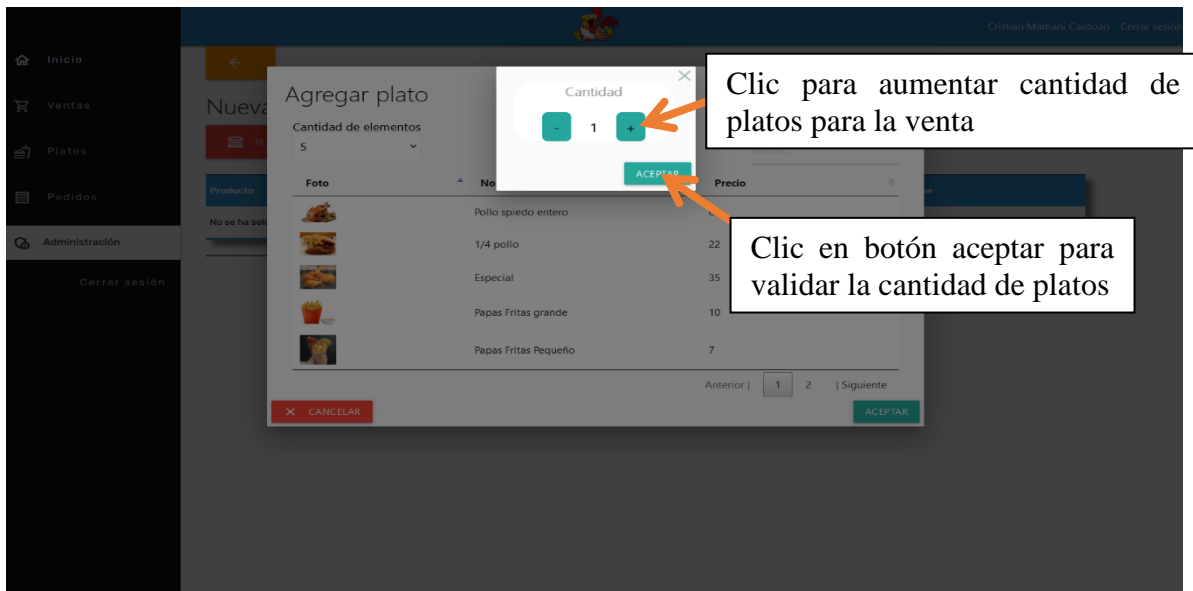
Cristian Mamani Cardozo Cerrar sesión

Inicio
Ventas
Platos
Pedidos
Administración
Cerrar sesión

←
Nueva
Producto
No se ha sele

Agregar plato
Cantidad de elementos
5

| Foto | Nombre | Precio |
|---|---|---|
| | Pollo spiedo entero | |
| | 1/4 pollo | 22 |
| | Especial | 35 |
| | Papas Fritas grande | 10 |
| | Papas Fritas Pequeño | 7 |

Anterior | 1 2 | Siguiente

× CANCELAR
ACEPTAR

Cantidad
- 1 +
ACEPTAR

Clic para aumentar cantidad de platos para la venta

Clic en botón aceptar para validar la cantidad de platos